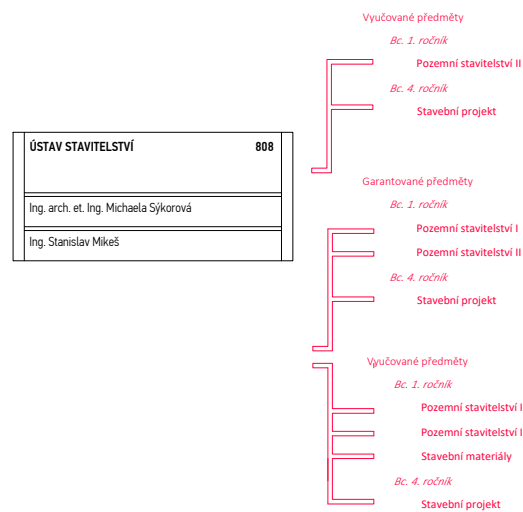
ÚSTAV STAVITELSTVÍ 808

Ing. arch. et. Ing. Michaela Sýkorová

Ing. Stanislav Mikeš

Vyučované předměty

Bc. 1. ročník

Pozemní stavitelství II

Bc. 4. ročník

Stavební projekt

Garantované předměty

Bc. 1. ročník

Pozemní stavitelství I

Pozemní stavitelství II

Bc. 4. ročník

Stavební projekt

Vyučované předměty

Bc. 1. ročník

Pozemní stavitelství I

Pozemní stavitelství I

Stavební materiály

Bc. 4. ročník

Stavební projekt